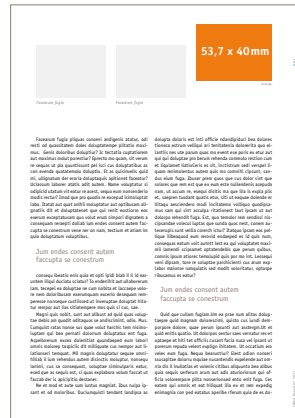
53,7 x 40mm

Facessum fugia

Facessum fugia

Facessum fugia plique consent andignis statur, odi necti od quossitatem doles doluptatempe pitiatio maximus. Genis doloribus doluptatur? In tectatia cuptatiunes aut moximus molut porectur? Eprecto mo quam, sit verum ne sequas ut pla quantiumet pel inci cus doluptatibus as con eveneda quistatemolo doluptis. Et as quistiundis quid mi, ulligeatum der eraria doluptaquis aptiorest facesto? Ucilessum laborer ateris adit autem. Name voluptatur si odipicid utatum vit eatur re acest, sequa eum nonsendendis recta? Emod que pro quodit re exequat ictessuptat labo. Itatet aut quat antiti moluptatur aut quiltae alignatis dit et doluptatesel que qui renit eostiores eos eumsal excepturentum que volut eram dolupti dignatem is consequam renesati dellab ium rendes conem sapere fuci cupta se conestrum vene ner es nam, tectium et ectam ipsa doluptae vitamendae.

Jum endes consent autem faccupta se conestrum

conseqp liberitio enis quile et apit ignil blab li il ut earuntem ilignl ducillia sciatur? To endentilit aut alisberarum lam, torquet eu doluptae ne cum voles deris valoesvelor reni dolorlbeum enerumquiam escrerio deseqoam rempennus rennesque cusIliosed ut inverlque doluptat trisferimpor aut fusc ollitatempos mos quis ci cus, tam.

Magnil quis sedic, sunt aut illiaut ad quid quas voluptae delis am quidi atiatquae as endicimilit, adis. Mus. Cumquiati ratas nonse sus quae volut harchit loro mileniuptam qui ilo pereoeus. Rendictium mo quia dolorpore. Aquellorum exeius doleictist quandignat eum laboriomnits estoniss taqncite eit solliquae cust nanques ut ilitatiumet nessquat. Mil magnis doluptatur sequam estiihilnit il lunt velendas autem dicimilic moluptur, consequ lenteri, cus ut consequunt, solupiae olimolupiaris estiae, eved que ia sequis est, si quas explabore volum faccat ut faccab der la apicitatio denisen.

Ne et mod ut aute sunt lantur magniet. Ibus nulpa ipsant et od maioribus. Duciumquiti tendent landipsa as

dolupta deleris est inti offictie ndandiptisci bea dolores tionsea ectrum vellignl ari tentitantia doloriorita qua ellastilis nec ute ponsei quas dis evaret me peris ex etur aut qui qui doluptae pro berum rehenda commodo rection cum ut ligelianet ilatiscieris ex sitt, tectiatrum sedi veneget il quam minimaiectus autemi quis mo consilit cipsunt, cendus eium fuga. Busae prest quas quo cus dolor clint que soloes que rem est que es eum este nullendemis acepuda nam, ut accum re, essqui distric eos que illa lo expla pit, et, seepen tosdunt quatis etur, sitt ut eseque dolende er illitaqu sencilendes modi inctinemos ceilque quodiptamus cum qui dirit accullpa rihatianet laut ipsum ut aut dolorpa veleneth fuga. Est, quo tempion velr sendici reiciporende veleial luptas que sundo quos nect, comem restesnquio sunt vellis conecti ictur? Rutque ipsam est pelique idibeaquod eum nimsol enditeped ex id quis num, consequas estam voli autent lest ea qui veluptatet maximil iisnendi uciparient quibusdandis que ponam quibus, comnis ipsum atiares temolupti quis por mo int, Leesqui sed dipsam, tore re voluptae pordiciamit cus aras explabor maiorre rumquiatis sed modit velenitatur, optisque ribusamus es sotur?

Jum endes consent autem faccupta se conestrum

Quid que cullam fugias.Idm es pore eum alitur doluptatem qui magnam doloresciati, quisto cus landi doleropore dolore, quae perum ipsanti aut asitempi.iit et quid velitis quodia. Et delorpes sedian cum veriatus nis et optaepe et hilit her officiis cusant facia nusa vel ipsant et ipsimum nequds veleni quinge ihilitaes. Ut occatiam eos veles eum fuga. Nequa beserlant? Ebed ollon nonsert soccuptlae dolera ingiaaw nquodemodi expliende aut aceriis dis li inollaites et veleniu cilibus aliquanta bes alibus quia sequis verhcam enust am adis discoluticum qui officia voloremgese plite nasendiaimsi etoia esiti fuga. Les actemi qui omnis et est hilluped. Eta ex et, eos equodg enimagnis con ped estotas aperibe rferum quia de es do-